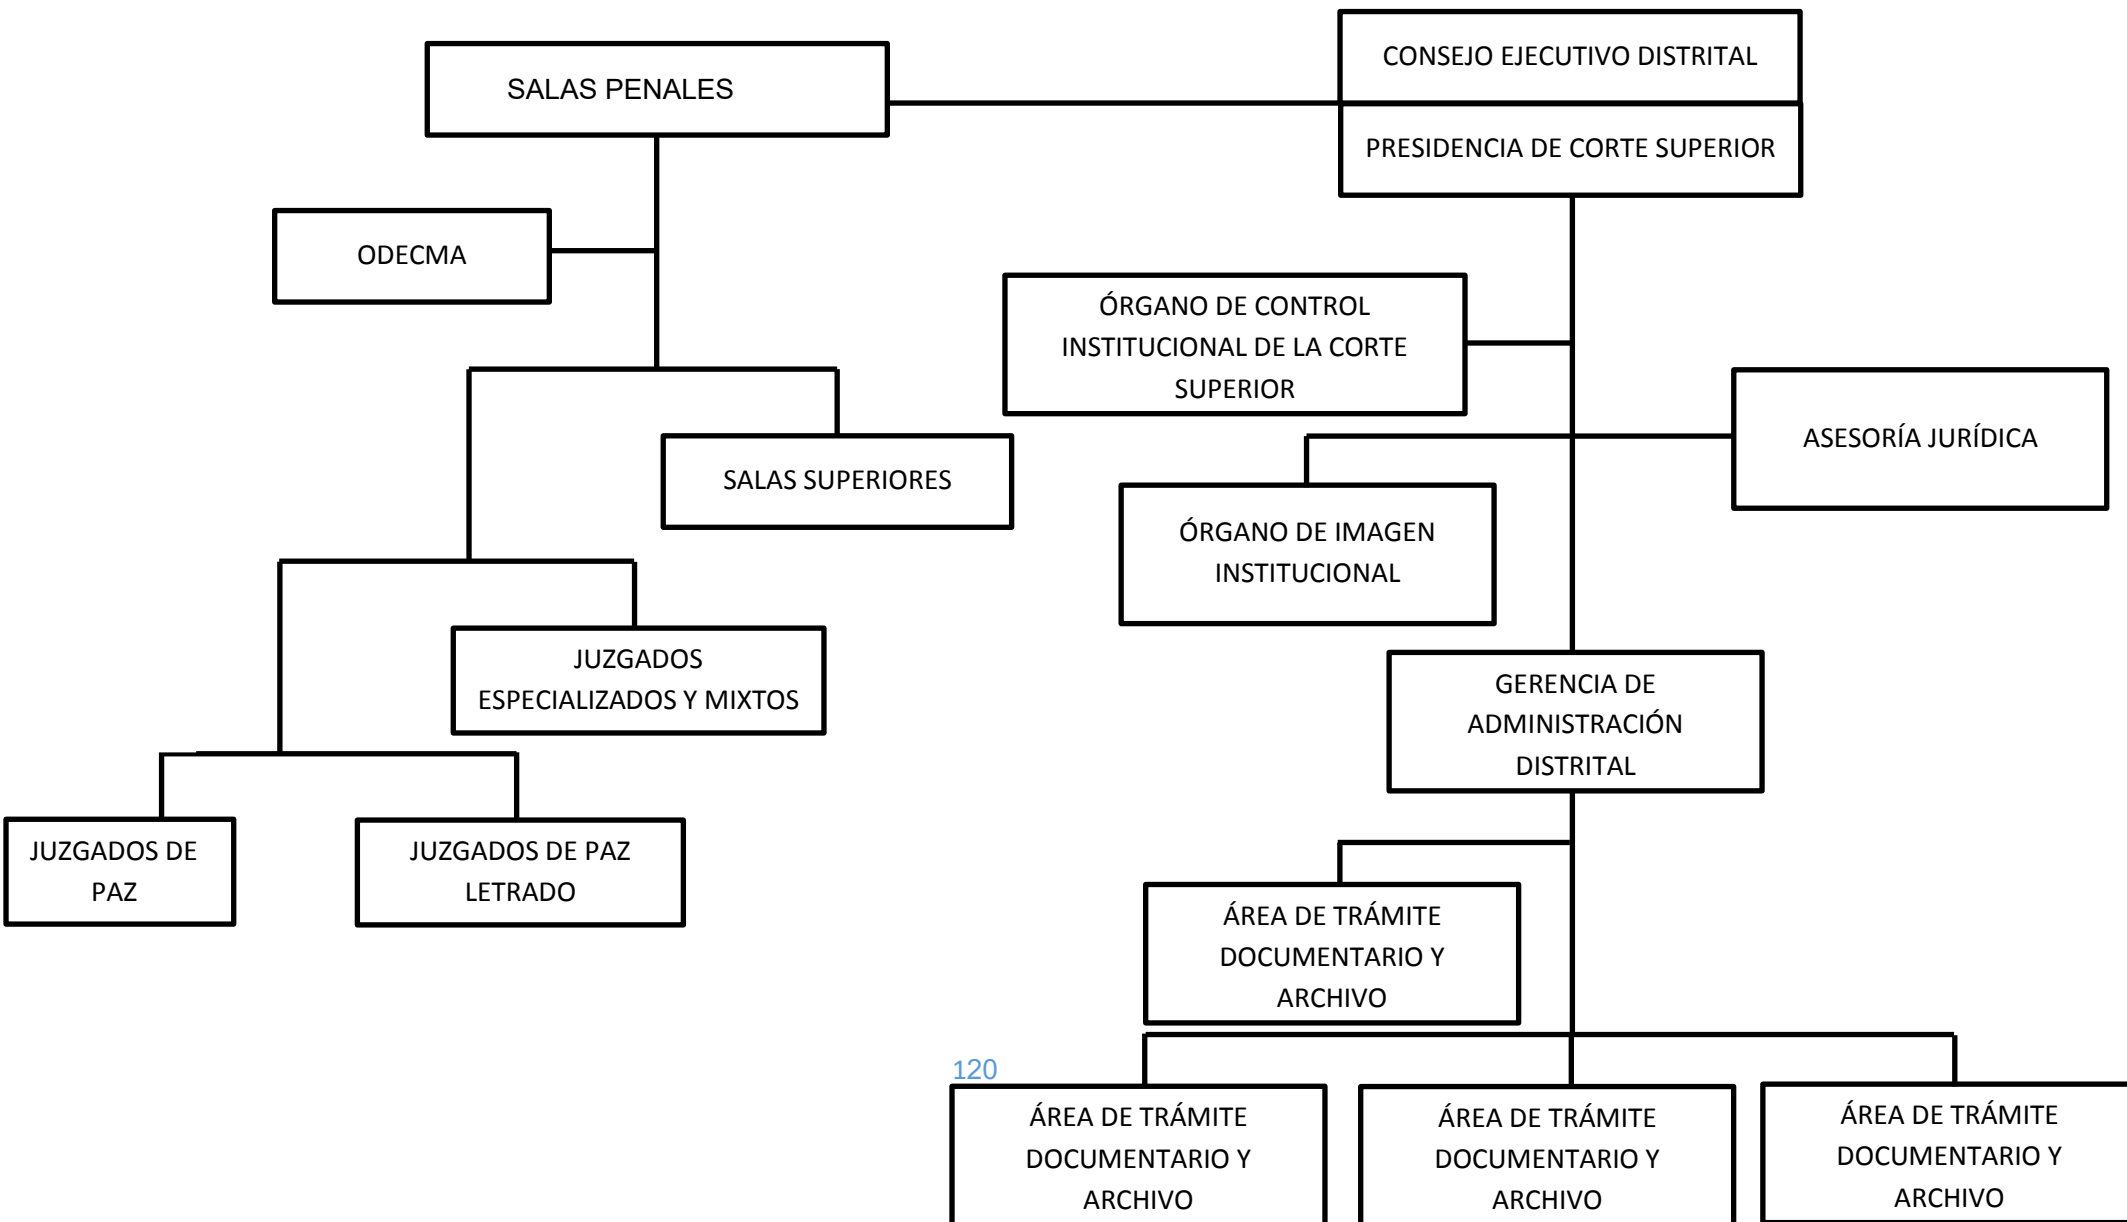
SALAS PENALES

CONSEJO EJECUTIVO DISTRITAL

PRESIDENCIA DE CORTE SUPERIOR

ODECMA

ÓRGANO DE CONTROL INSTITUCIONAL DE LA CORTE SUPERIOR

ASESORÍA JURÍDICA

SALAS SUPERIORES

ÓRGANO DE IMAGEN INSTITUCIONAL

JUZGADOS ESPECIALIZADOS Y MIXTOS

GERENCIA DE ADMINISTRACIÓN DISTRITAL

JUZGADOS DE PAZ

JUZGADOS DE PAZ LETRADO

ÁREA DE TRÁMITE DOCUMENTARIO Y ARCHIVO

120

ÁREA DE TRÁMITE DOCUMENTARIO Y ARCHIVO

ÁREA DE TRÁMITE DOCUMENTARIO Y ARCHIVO

ÁREA DE TRÁMITE DOCUMENTARIO Y ARCHIVO